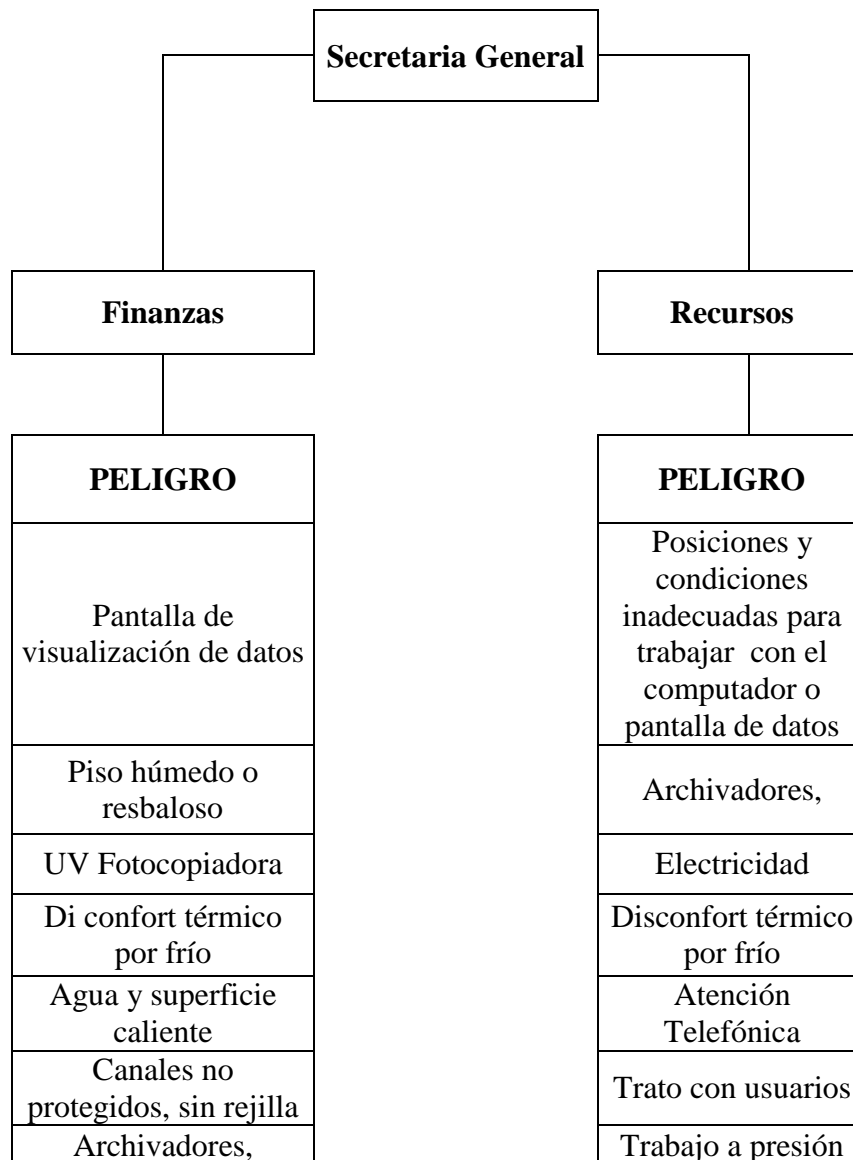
Secretaria General

Finanzas

PELIGRO

Pantalla de visualización de datos

Piso húmedo o resbaloso

UV Fotocopiadora

Di confort térmico por frío

Agua y superficie caliente

Canales no protegidos, sin rejilla

Archivadores,

Recursos

PELIGRO

Posiciones y condiciones inadecuadas para trabajar con el computador o pantalla de datos

Archivadores,

Electricidad

Disconfort térmico por frío

Atención Telefónica

Trato con usuarios

Trabajo a presión